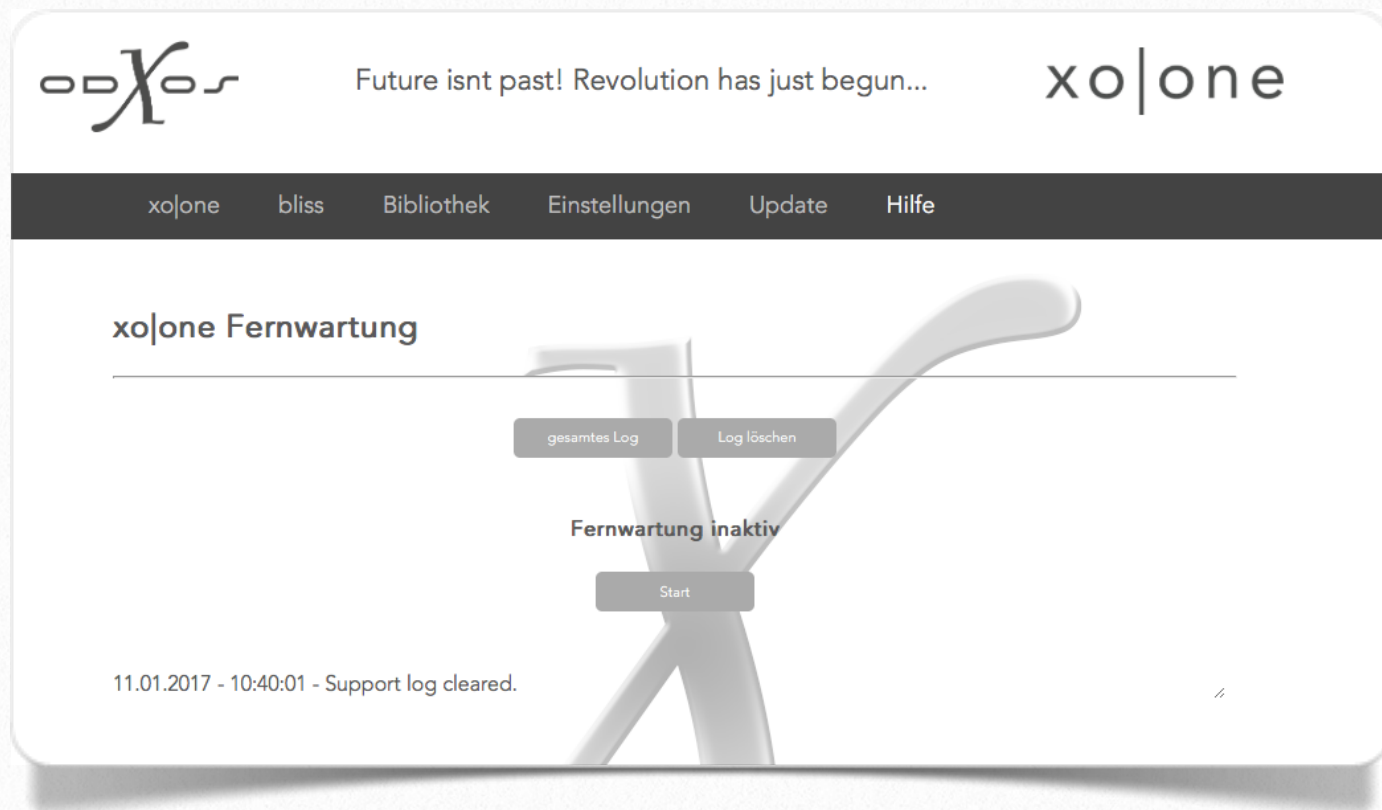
odXos

Future isnt past! Revolution has just begun...

xo|one

xo|one bliss Bibliothek Einstellungen Update Hilfe

xo|one Fernwartung

gesamtes Log Log löschen

Fernwartung inaktiv

Start

11.01.2017 - 10:40:01 - Support log cleared.